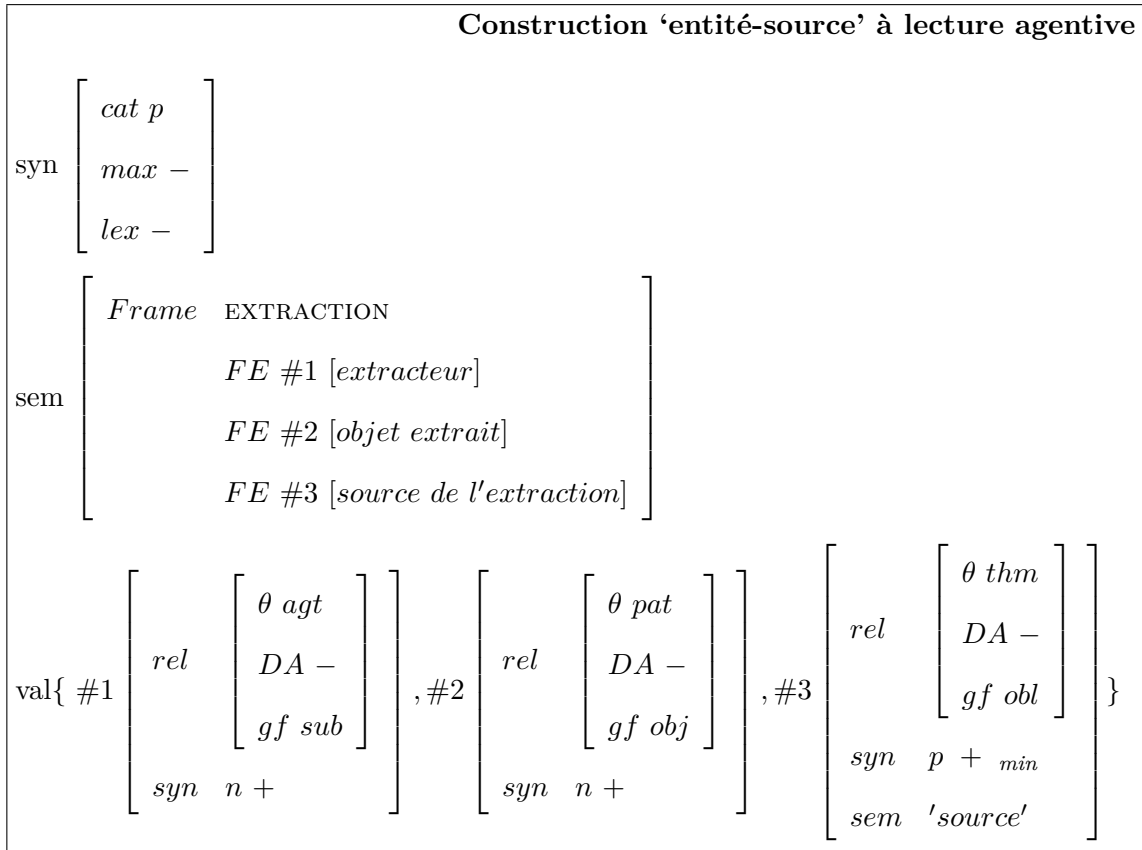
**Construction 'entité-source' à lecture agentive**

syn $\begin{bmatrix} cat\ p \\ max\ - \\ lex\ - \end{bmatrix}$

sem $\begin{bmatrix} Frame & \text{EXTRACTION} \\ & FE\ \#1\ [extracteur] \\ & FE\ \#2\ [objet\ extrait] \\ & FE\ \#3\ [source\ de\ l'extraction] \end{bmatrix}$

val{ $\#1 \begin{bmatrix} rel & \begin{bmatrix} \theta\ agt \\ DA\ - \\ gf\ sub \end{bmatrix} \\ syn & n\ + \end{bmatrix}, \#2 \begin{bmatrix} rel & \begin{bmatrix} \theta\ pat \\ DA\ - \\ gf\ obj \end{bmatrix} \\ syn & n\ + \end{bmatrix}, \#3 \begin{bmatrix} rel & \begin{bmatrix} \theta\ thm \\ DA\ - \\ gf\ obl \end{bmatrix} \\ syn & p\ +\ _{min} \\ sem & 'source' \end{bmatrix}$ }